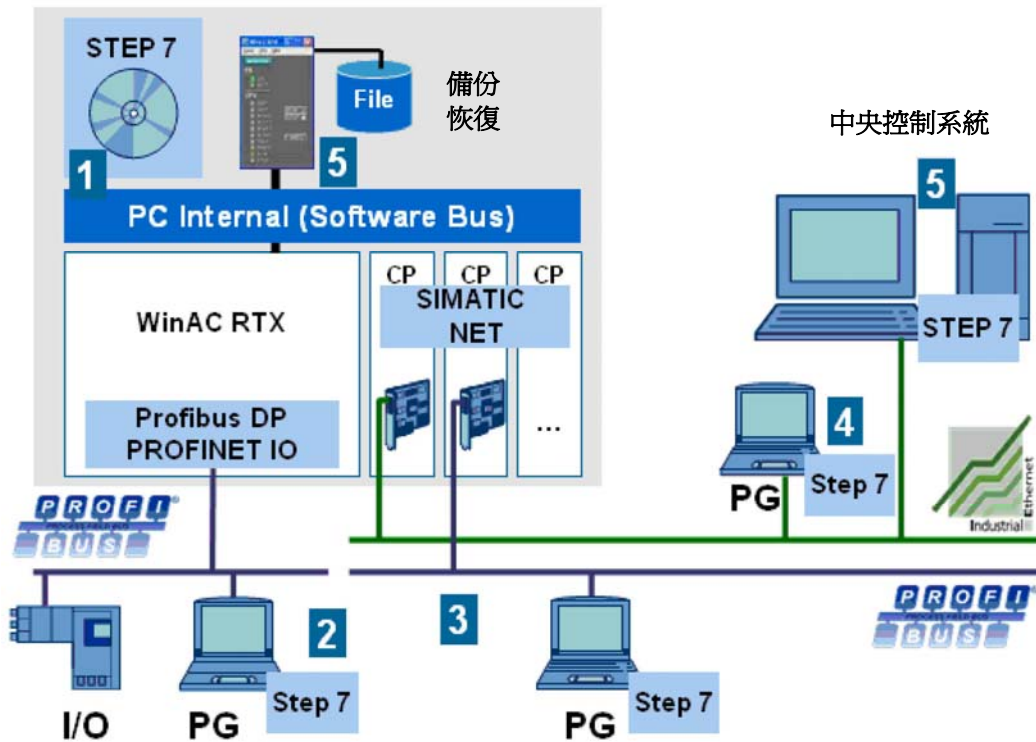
STEP 7

1

File

備份
恢復

5

中央控制系統

PC Internal (Software Bus)

CP CP CP

SIMATIC NET

WinAC RTX

Profibus DP
PROFINET IO

...

5

STEP 7

4

PG

Step 7

Industrial Ethernet

PROFI BUS

2

3

PROFI BUS

I/O

PG

Step 7

PG

Step 7